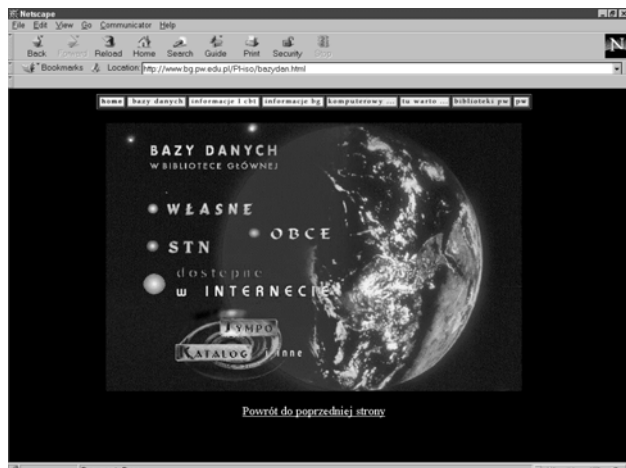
Netscape
File Edit View Go Communicator Help
Back Forward Reload Home Search Guide Print Security Stop
Bookmarks Location: http://www.bg.pw.edu.pl/Pl-iso/bazydan.html

home | bazy danych | informacje i cbt | informacje bg | komputerowy ... | tu warto ... | biblioteki pw | pw

BAZY DANYCH
W BIBLIOTECE GŁÓWNEJ

WŁASNE
OBCE
STN
dostępne
w INTERNECIE

SYMPO
KATALOG
inne

Powrót do poprzedniej strony